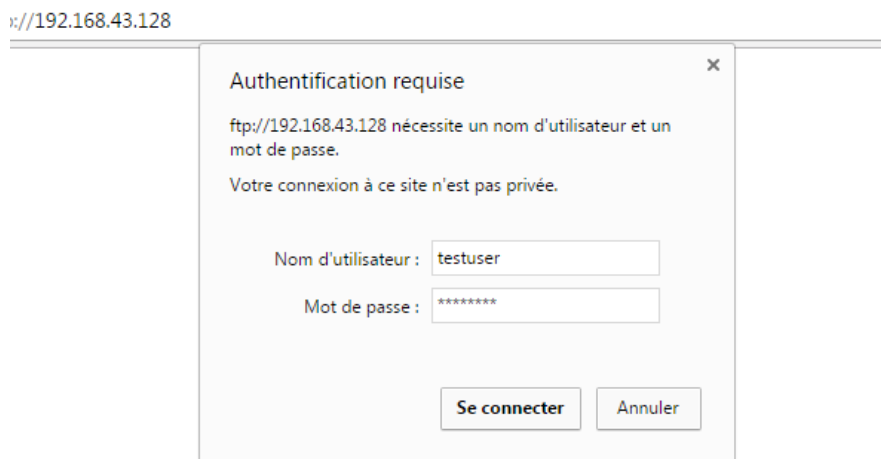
://192.168.43.128

Authentification requise

×

ftp://192.168.43.128 nécessite un nom d'utilisateur et un mot de passe.

Votre connexion à ce site n'est pas privée.

Nom d'utilisateur : testuser

Mot de passe : ********

Se connecter

Annuler